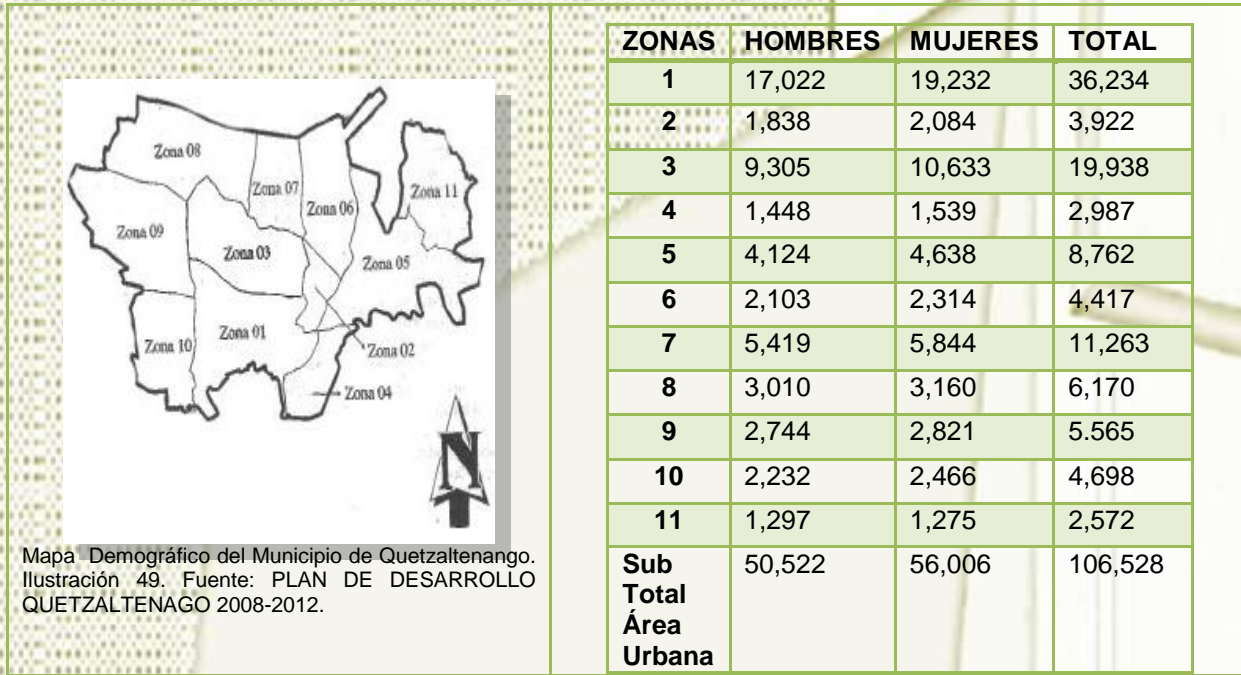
Zona 08
Zona 07
Zona 06
Zona 11
Zona 09
Zona 03
Zona 05
Zona 10
Zona 01
Zona 02
Zona 04
N

Mapa Demográfico del Municipio de Quetzaltenango. Ilustración 49. Fuente: PLAN DE DESARROLLO QUETZALTENAGO 2008-2012.

| ZONAS | HOMBRES | MUJERES | TOTAL |
|---|---|---|---|
| 1 | 17,022 | 19,232 | 36,234 |
| 2 | 1,838 | 2,084 | 3,922 |
| 3 | 9,305 | 10,633 | 19,938 |
| 4 | 1,448 | 1,539 | 2,987 |
| 5 | 4,124 | 4,638 | 8,762 |
| 6 | 2,103 | 2,314 | 4,417 |
| 7 | 5,419 | 5,844 | 11,263 |
| 8 | 3,010 | 3,160 | 6,170 |
| 9 | 2,744 | 2,821 | 5.565 |
| 10 | 2,232 | 2,466 | 4,698 |
| 11 | 1,297 | 1,275 | 2,572 |
| Sub Total Área Urbana | 50,522 | 56,006 | 106,528 |